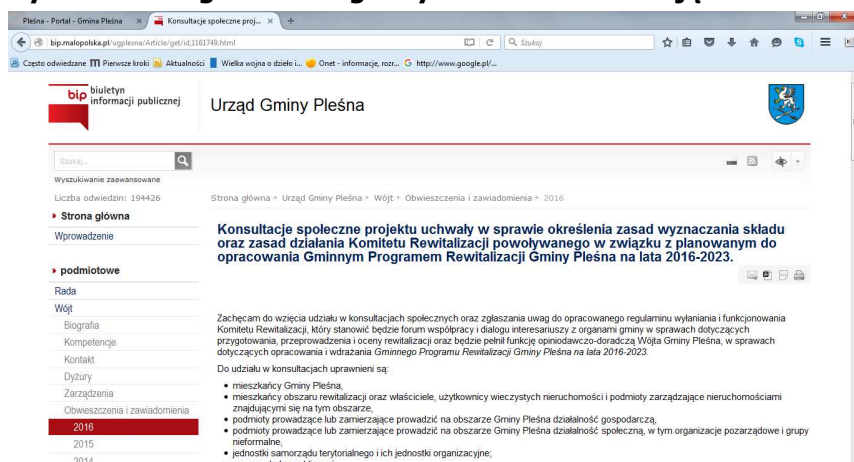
Pleśna - Portal - Gmina Pleśna × Konsultacje społeczne proj... × +

bip.malopolska.pl/ugplesna/Article/get/id,1161749.html

Szukaj

Często odwiedzane Pierwsze kroki Aktualności Wielka wojna o dzieło i... Onet - informacje, rozr... http://www.google.pl/...

bip biuletyn informacji publicznej

Urząd Gminy Pleśna

Szukaj...

Wyszukiwanie zaawansowane

Liczba odwiedzin: 194426

» Strona główna

Wprowadzenie

» podmiotowe

Rada

Wójt

Biografia

Kompetencje

Kontakt

Dyżury

Zarządzenia

Obwieszczenia i zawiadomienia

2016

2015

2014

Strona główna » Urząd Gminy Pleśna » Wójt » Obwieszczenia i zawiadomienia » 2016

Konsultacje społeczne projektu uchwały w sprawie określenia zasad wyznaczania składu oraz zasad działania Komitetu Rewitalizacji powoływanego w związku z planowanym do opracowania Gminnym Programem Rewitalizacji Gminy Pleśna na lata 2016-2023.

Zachęcam do wzięcia udziału w konsultacjach społecznych oraz zgłaszania uwag do opracowanego regulaminu wyłaniania i funkcjonowania Komitetu Rewitalizacji, który stanowić będzie forum współpracy i dialogu interesariuszy z organami gminy w sprawach dotyczących przygotowania, przeprowadzenia i oceny rewitalizacji oraz będzie pełnił funkcję opiniodawczo-doradczą Wójta Gminy Pleśna, w sprawach dotyczących opracowania i wdrażania Gminnego Programu Rewitalizacji Gminy Pleśna na lata 2016-2023.

Do udziału w konsultacjach uprawnieni są:

• mieszkańcy Gminy Pleśna,
• mieszkańcy obszaru rewitalizacji oraz właściciele, użytkownicy wieczystych nieruchomości i podmioty zarządzające nieruchomościami znajdującymi się na tym obszarze,
• podmioty prowadzące lub zamierzające prowadzić na obszarze Gminy Pleśna działalność gospodarczą,
• podmioty prowadzące lub zamierzające prowadzić na obszarze Gminy Pleśna działalność społeczną, w tym organizacje pozarządowe i grupy nieformalne,
• jednostki samorządu terytorialnego i ich jednostki organizacyjne;